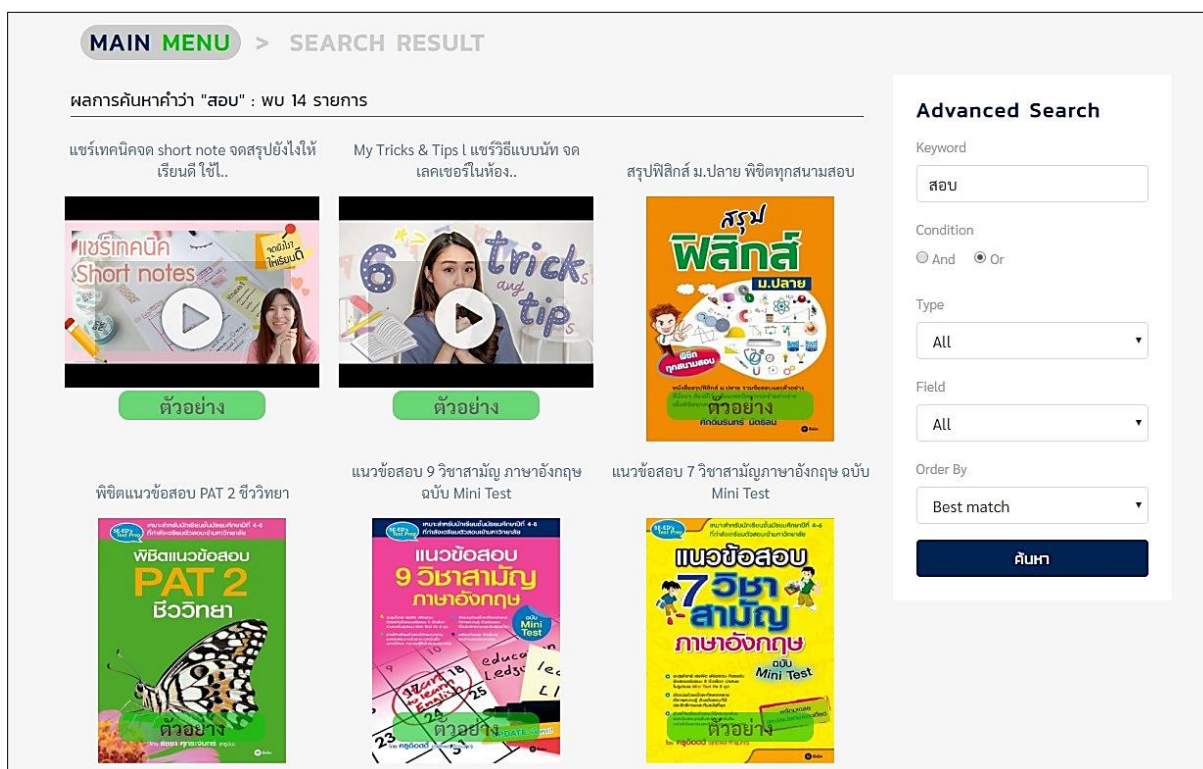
MAIN MENU > SEARCH RESULT

ผลการค้นหาคำว่า "สอบ" : พบ 14 รายการ

แชร์เทคนิคจด short note จดสรุปยังไงให้เรียนดี ใช่ไ..

แชร์เทคนิค Short notes จดยังไงให้เรียนดี

ตัวอย่าง

My Tricks & Tips l แชร์วิธีแบบนัท จดเลคเชอร์ในห้อง..

6 trick and tips

ตัวอย่าง

สรุปฟิสิกส์ ม.ปลาย พิชิตทุกสนามสอบ

สรุป ฟิสิกส์ ม.ปลาย

พิชิตทุกสนามสอบ

ตัวอย่าง

พิชิตแนวข้อสอบ PAT 2 ชีววิทยา

พิชิตแนวข้อสอบ PAT 2 ชีววิทยา

ตัวอย่าง

แนวข้อสอบ 9 วิชาสามัญ ภาษาอังกฤษ ฉบับ Mini Test

แนวข้อสอบ 9 วิชาสามัญ ภาษาอังกฤษ

ฉบับ Mini Test

ตัวอย่าง

แนวข้อสอบ 7 วิชาสามัญภาษาอังกฤษ ฉบับ Mini Test

แนวข้อสอบ 7 วิชา สามัญ ภาษาอังกฤษ

ฉบับ Mini Test

ตัวอย่าง

Advanced Search

Keyword

สอบ

Condition

And Or

Type

All

Field

All

Order By

Best match

ค้นหา